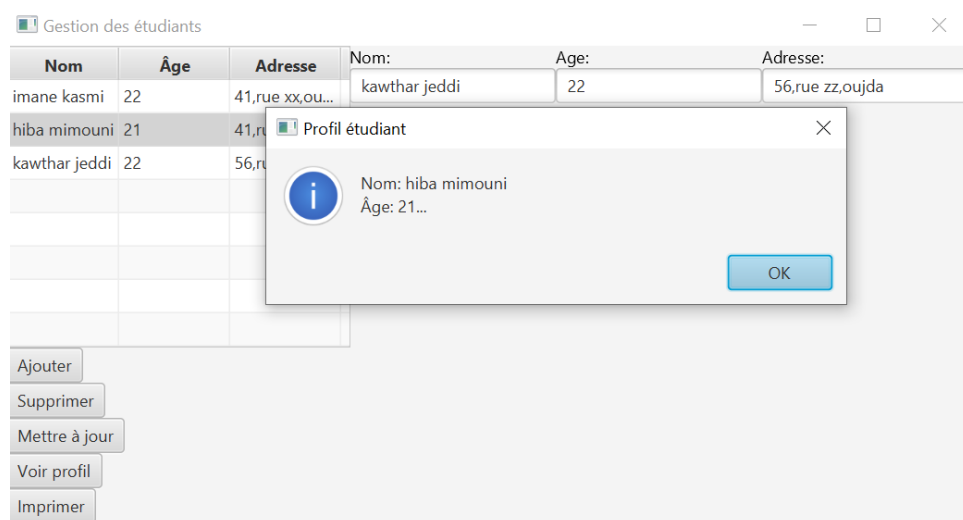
Gestion des étudiants

| Nom | Âge | Adresse |
|---|---|---|
| imane kasmi | 22 | 41,rue xx,ou... |
| hiba mimouni | 21 | 41,ru |
| kawthar jeddi | 22 | 56,ru |

Nom: kawthar jeddi
Age: 22
Adresse: 56,rue zz,oujda

Profil étudiant
Nom: hiba mimouni
Âge: 21...
OK

Ajouter
Supprimer
Mettre à jour
Voir profil
Imprimer